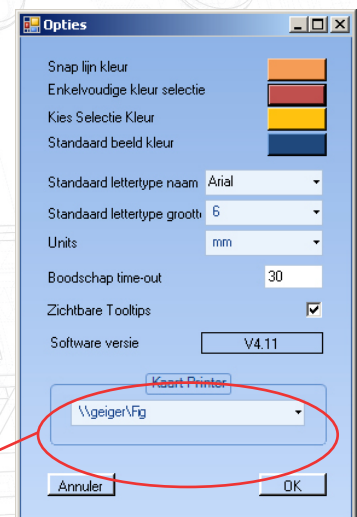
Opties

Snap lijn kleur
Enkelvoudige kleur selectie
Kies Selectie Kleur
Standaard beeld kleur

Standaard lettertype naam Arial
Standaard lettertype grootte 6
Units mm
Boodschap time-out 30
Zichtbare Tooltips
Software versie V4.11

Kaart Printer
\\geiger\Fig

Annuler OK